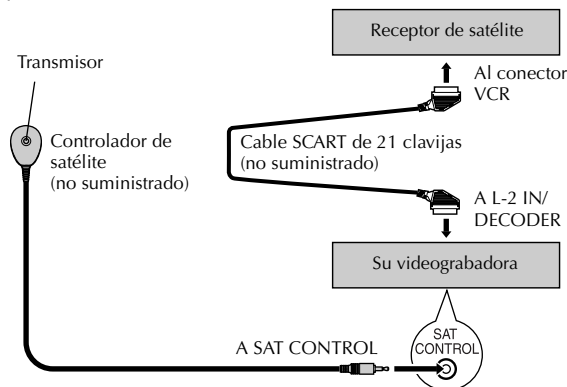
Receptor de satélite

Transmisor

Al conector VCR

Controlador de satélite (no suministrado)

Cable SCART de 21 clavijas (no suministrado)

A L-2 IN/ DECODER

Su videograbadora

A SAT CONTROL

SAT CONTROL